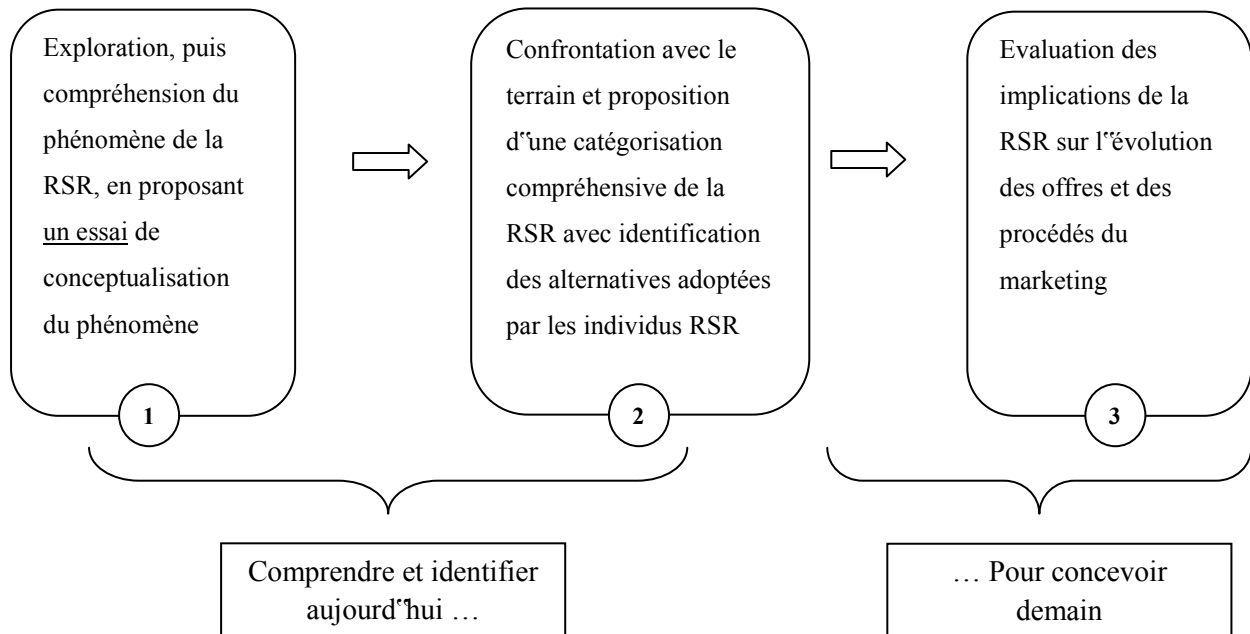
Exploration, puis compréhension du phénomène de la RSR, en proposant un essai de conceptualisation du phénomène

1

Confrontation avec le terrain et proposition d‟une catégorisation compréhensive de la RSR avec identification des alternatives adoptées par les individus RSR

2

Evaluation des implications de la RSR sur l‟évolution des offres et des procédés du marketing

3

Comprendre et identifier aujourd‟hui …

… Pour concevoir demain